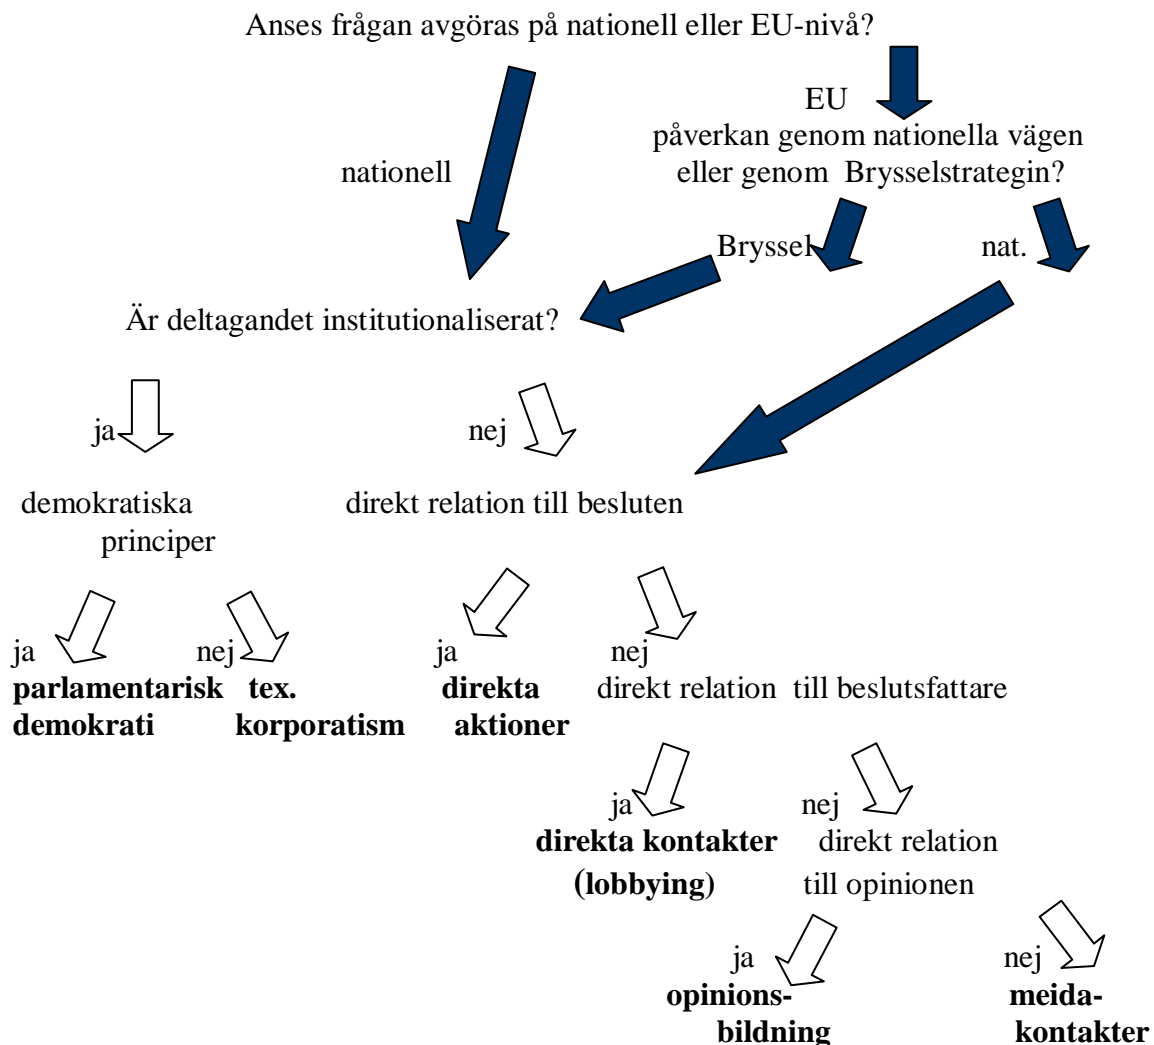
Anses frågan avgöras på nationell eller EU-nivå?

nationell

EU
påverkan genom nationella vägen eller genom Brysselstrategin?

Bryssel

nat.

Är deltagandet institutionaliserat?

ja

nej

demokratiska principer

direkt relation till besluten

ja
**parlamentarisk demokrati**

nej
**tex. korporatism**

ja
**direkta aktioner**

nej
direkt relation till beslutsfattare

ja
**direkta kontakter (lobbying)**

nej
direkt relation till opinionen

ja
**opinionsbildning**

nej
**meidakontakter**